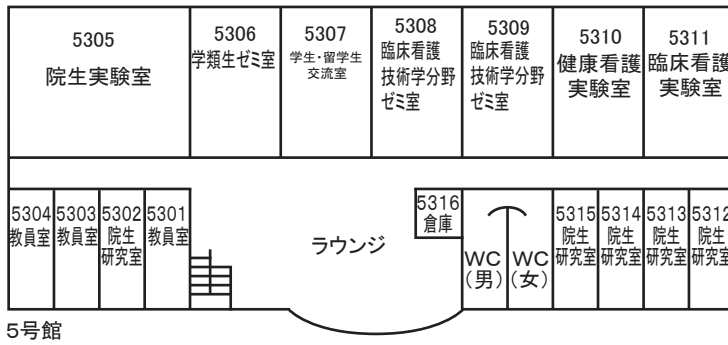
5305
院生実験室

5306
学類生ゼミ室

5307
学生・留学生
交流室

5308
臨床看護
技術学分野
ゼミ室

5309
臨床看護
技術学分野
ゼミ室

5310
健康看護
実験室

5311
臨床看護
実験室

5304
教員室

5303
教員室

5302
院生
研究室

5301
教員室

ラウンジ

5316
倉庫

WC
(男)

WC
(女)

5315
院生
研究室

5314
院生
研究室

5313
院生
研究室

5312
院生
研究室

5号館